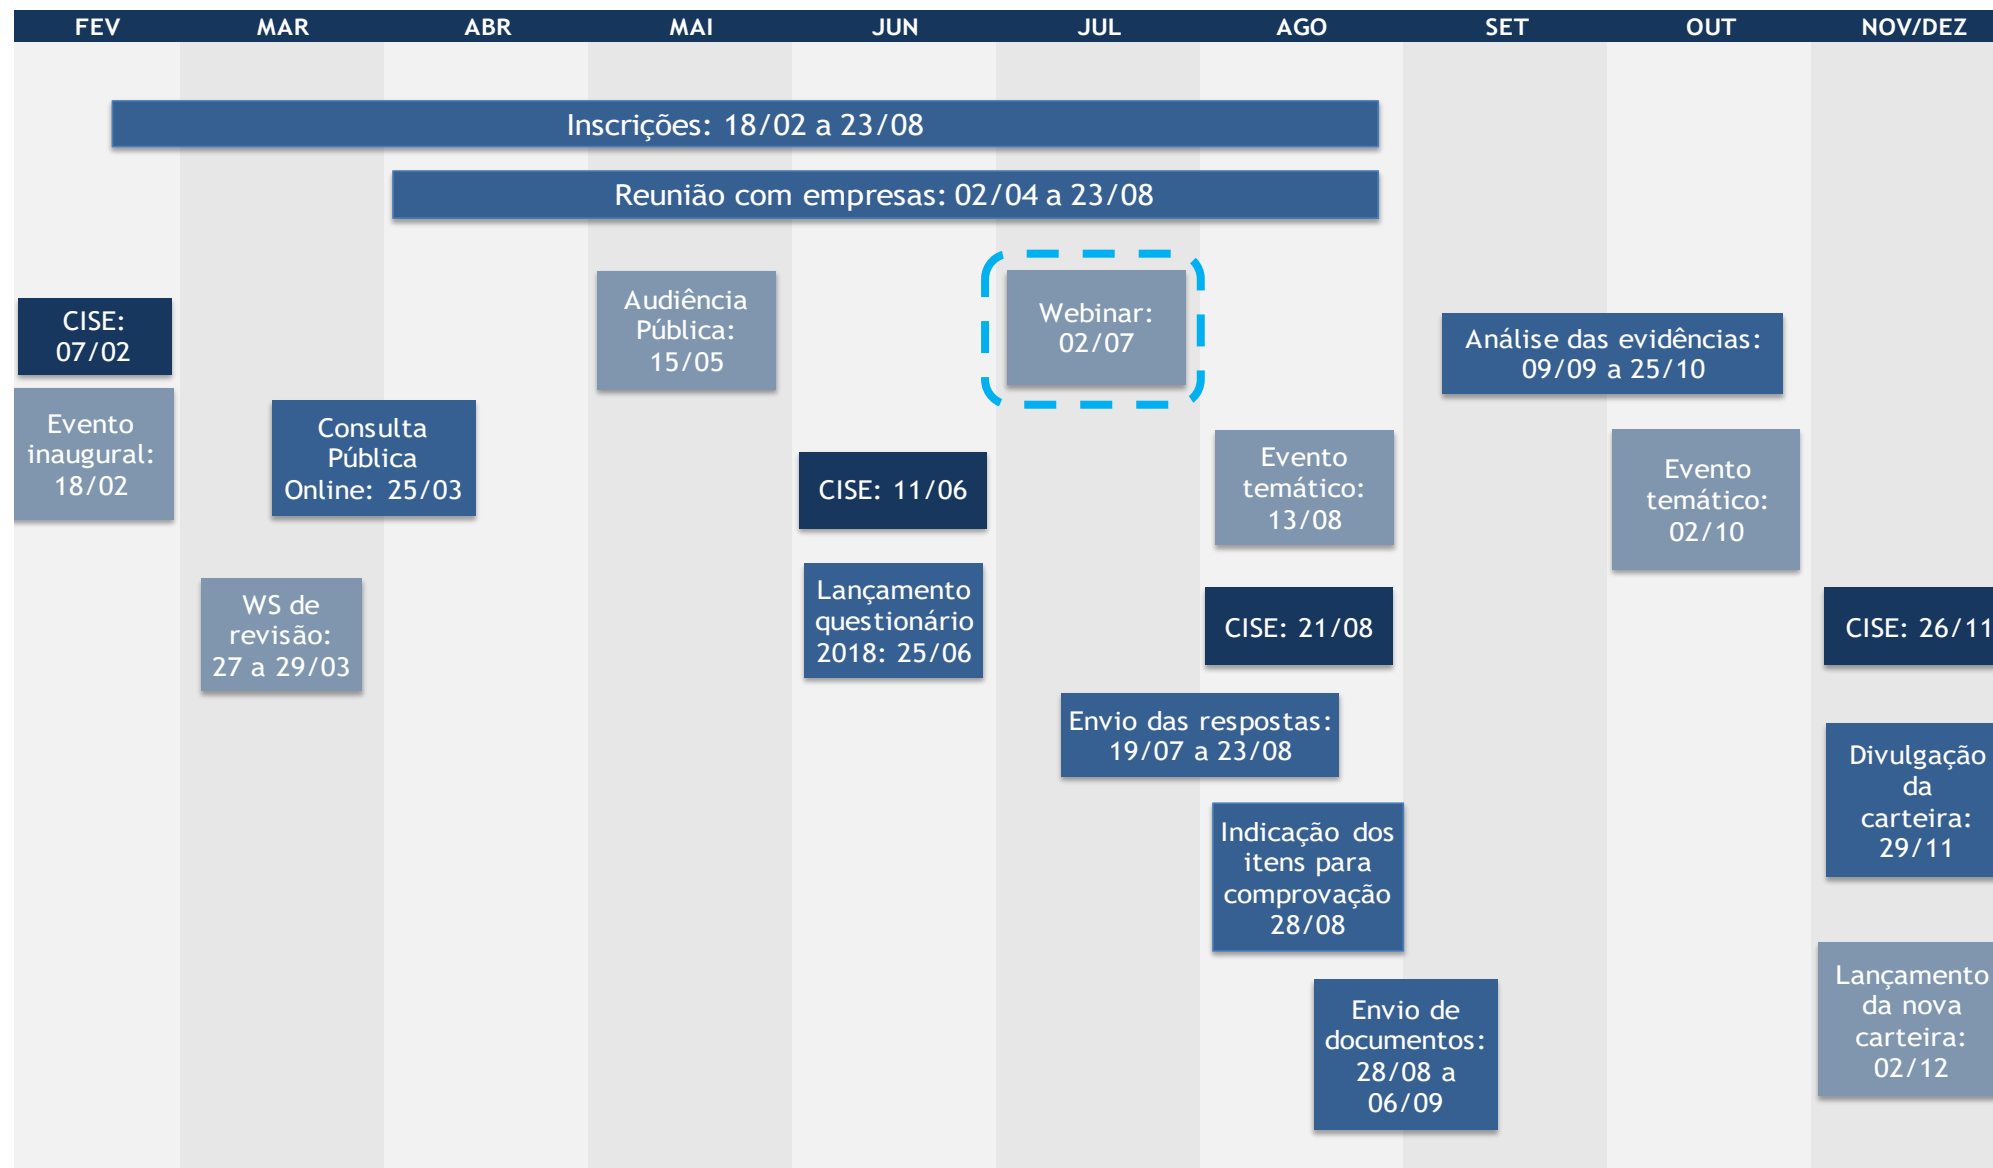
FEV MAR ABR MAI JUN JUL AGO SET OUT NOV/DEZ

Inscrições: 18/02 a 23/08

Reunião com empresas: 02/04 a 23/08

CISE: 07/02

Evento inaugural: 18/02

Consulta Pública Online: 25/03

WS de revisão: 27 a 29/03

Audiência Pública: 15/05

CISE: 11/06

Lançamento questionário 2018: 25/06

Webinar: 02/07

Envio das respostas: 19/07 a 23/08

Evento temático: 13/08

CISE: 21/08

Indicação dos itens para comprovação 28/08

Envio de documentos: 28/08 a 06/09

Análise das evidências: 09/09 a 25/10

Evento temático: 02/10

CISE: 26/11

Divulgação da carteira: 29/11

Lançamento da nova carteira: 02/12